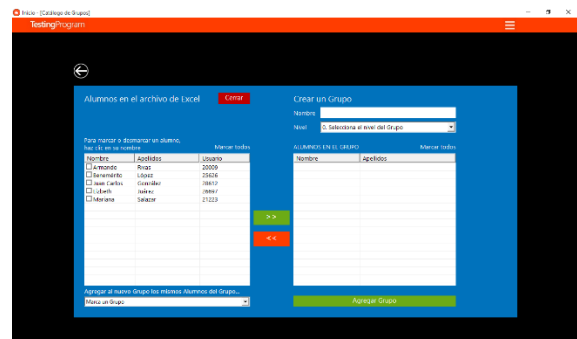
Inicio - [Catálogo de Grupos]

TestingProgram

Alumnos en el archivo de Excel Cerrar

Para marcar o desmarcar un alumno, haz clic en su nombre

Marcar todos

| Nombre | Apellidos | Usuario |
|---|---|---|
| Armando | Rivas | 20009 |
| Benemérito | López | 25626 |
| Juan Carlos | González | 28612 |
| Lizbeth | Juárez | 28697 |
| Mariana | Salazar | 21223 |

Agregar al nuevo Grupo los mismos Alumnos del Grupo...

Marca un Grupo

> >

< <

Crear un Grupo

Nombre

Nivel 0. Selecciona el nivel del Grupo

ALUMNOS EN EL GRUPO

Marcar todos

| Nombre | Apellidos |
|---|---|

Agregar Grupo